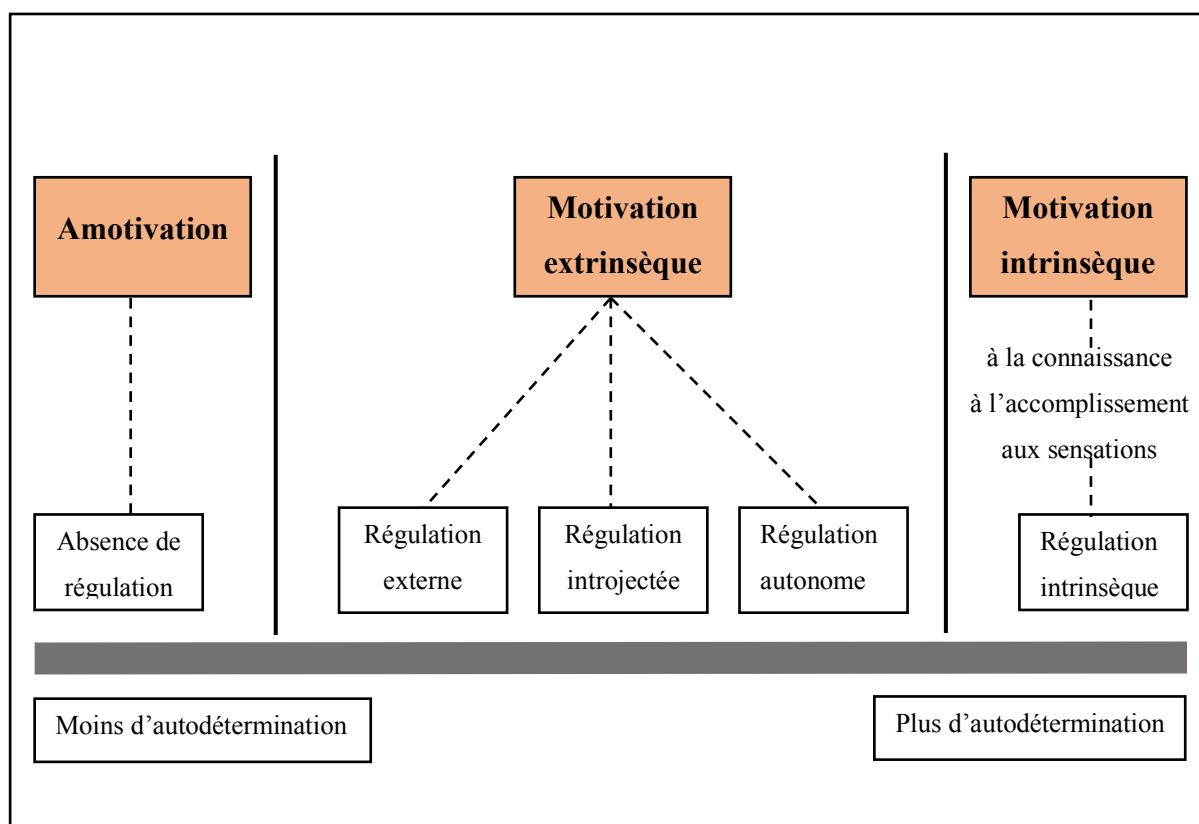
Amotivation

Absence de régulation

Motivation extrinsèque

Régulation externe

Régulation introjectée

Régulation autonome

Motivation intrinsèque

à la connaissance
à l'accomplissement
aux sensations

Régulation intrinsèque

Moins d'autodétermination

Plus d'autodétermination